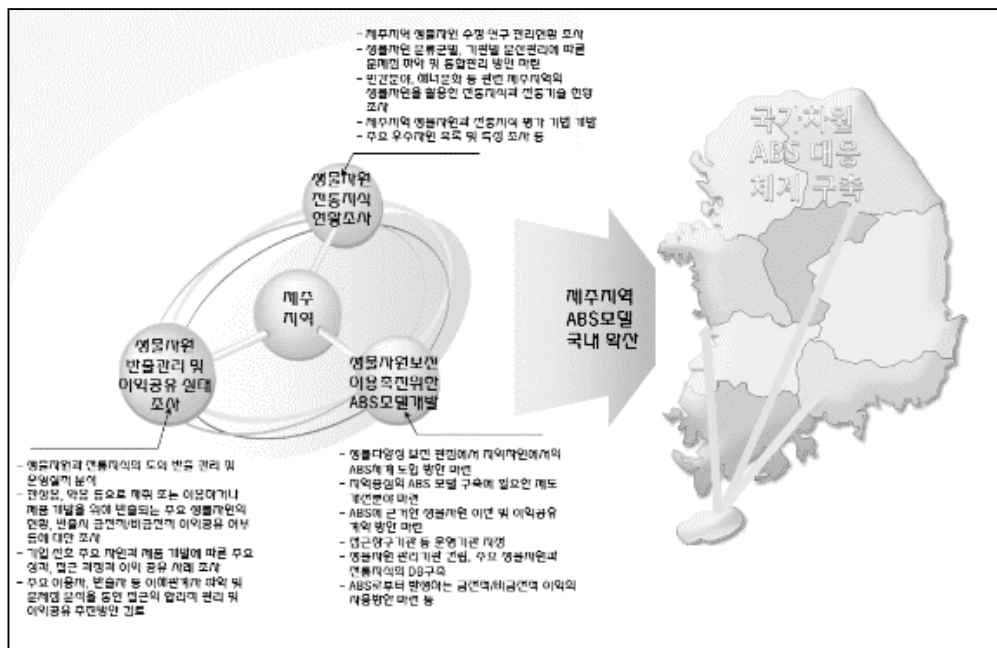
- 제주지역 생물자원 수집 연구 관리현황 조사
- 생물자원 분류군별, 기관별 분산관리에 따른 문제점 파악 및 종합관리 방안 마련
- 민간요법, 예너문화 등 관련 제주지역의 생물자원을 활용한 전통지식과 전통기술 현황 조사
- 제주지역 생물자원과 전통지식 평가 기법 개발
- 주요 우수자원 목록 및 특성 조사 등

생물자원 전통지식 현황조사

제주 지역

생물자원 반출관리 및 이익공유 실태 조사

생물자원보전 이용촉진위한 ABS모델개발

- 생물자원과 전통지식의 도외 반출 관리 및 운영실태 분석
- 화장품, 약품 등으로 채취 또는 이용하거나 제품 개발을 위해 반출되는 주요 생물자원의 현황, 반출시 금전적/비금전적 이익공유 여부 등에 대한 조사
- 기업 선호 주요 자원의 제품 개발에 따른 주요 성과, 접근 과정과 이익 공유 사례 조사
- 주요 이용자, 반출자 등 이해관계자 파악 및 문제점 분석을 통한 접근의 합리적 관리 및 이익공유 추진방안 검토

- 생물다양성 보전 관점에서 지역차원에서의 ABS체계 도입 방안 마련
- 지역중심의 ABS 모델 구축에 필요한 제도 개선분야 마련
- ABS에 근거한 생물자원 이전 및 이익공유 계약 방안 마련
- 접근승인 기관 등 운영기관 지정
- 생물자원 관리기관 선정, 주요 생물자원과 전통지식의 DB구축
- ABS로부터 발생하는 금전적/비금전적 이익의 사용방안 마련 등

제주지역 ABS모델 국내 확산

국가차원 ABS 대응 체계 구축